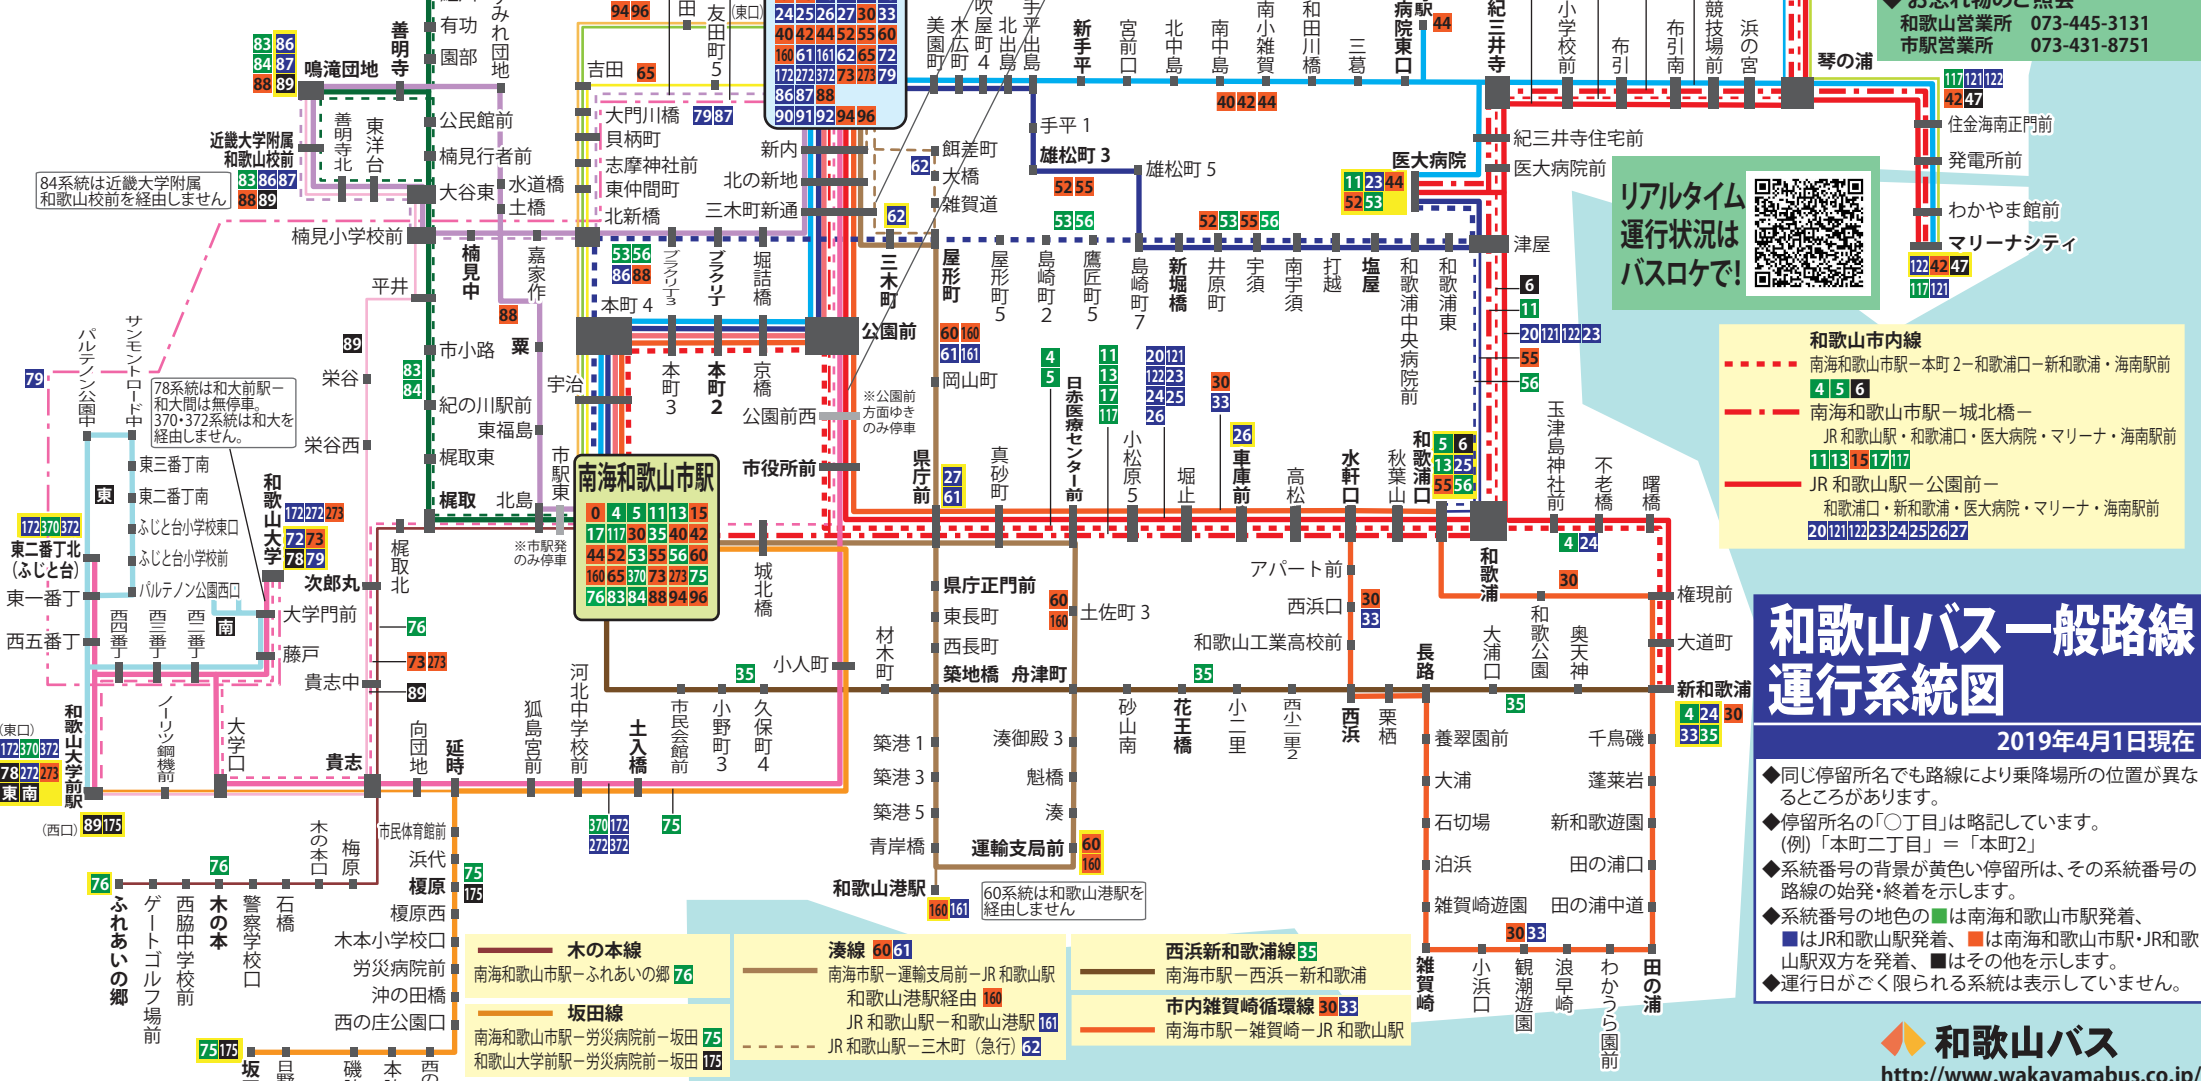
和歌山バス一般路線運行系統図
2019年4月1日現在

お忘れ物のご照会
和歌山営業所 073-445-3131
市駅営業所 073-431-8751

リアルタイム運行状況はバスロケで!

和歌山市内線
南海和歌山市駅－本町2－和歌浦口－新和歌浦・海南駅前 4 5 6
南海和歌山市駅－城北橋－JR和歌山駅・和歌浦口・医大病院・マリーナ・海南駅前 11 13 15 17 117
JR和歌山駅－公園前－和歌浦口・新和歌浦・医大病院・マリーナ・海南駅前 20 121 122 23 24 25 26 27

◆同じ停留所名でも路線により乗降場所の位置が異なるところがあります。
◆停留所名の「○丁目」は略記しています。(例)「本町二丁目」＝「本町2」
◆系統番号の背景が黄色い停留所は、その系統番号の路線の始発・終着を示します。
◆系統番号の地色の■は南海和歌山市駅発着、■はJR和歌山駅発着、■は南海和歌山市駅・JR和歌山駅双方を発着、■はその他を示します。
◆運行日がごく限られる系統は表示していません。

木の本線
南海和歌山市駅－ふれあいの郷 76
坂田線
南海和歌山市駅－労災病院前－坂田 75
和歌山大学前駅－労災病院前－坂田 175
湊線 60 61
南海市駅－運輸支局前－JR和歌山駅
和歌山港駅経由 160
JR和歌山駅－和歌山港駅 161
JR和歌山駅－三木町(急行) 62
西浜新和歌浦線 35
南海市駅－西浜－新和歌浦
市内雑賀崎循環線 30 33
南海市駅－雑賀崎－JR和歌山駅

和歌山バス
http://www.wakayamabus.co.jp/

南海和歌山市駅 0 4 5 11 13 15 17 117 30 35 40 42 44 52 53 55 56 60 160 65 370 73 273 75 76 83 84 88 94 96

84系統は近畿大学附属和歌山校前を経由しません
78系統は和大前駅－和大間は無停車。370・372系統は和大を経由しません。
※公園前方面ゆきのみ停車
※市駅発のみ停車
60系統は和歌山港駅を経由しません

鳴滝団地 善明寺 有功 園部 みずき団地 吉田 友田町5 近畿大学附属和歌山校前 善明寺北 東洋台 公民館前 楠見行者前 大谷東 水道橋 土橋 楠見小学校前 平井 楠見中 嘉家作 大門川橋 貝柄町 志摩神社前 東仲間町 北新橋 新内 北の新地 三木町新通 ブラクリ丁 堀詰橋 本町4 本町3 本町2 京橋 公園前西 市役所前 公園前 三木町 餌差町 大橋 雑賀道 美園町 木広町 屋町4 北出島 吹屋町 手平出島 新手平 宮前口 北中島 南中島 南小雑賀 和田川橋 三葛 病院東口 紀三井寺 小学校前 布引 布引南 競技場前 浜の宮 琴の浦 住金海南正門前 発電所前 わかやま館前 マリーナシティ 紀三井寺住宅前 医大病院前 医大病院 津屋 手平1 雄松町3 雄松町5 屋形町 屋形町5 島崎町2 鷹匠町5 島崎町7 新堀橋 井原町 宇須 南宇須 打越 塩屋 和歌浦中央病院前 和歌浦東 玉津島神社前 不老橋 曙橋 岡山町 日赤医療センター前 小松原5 堀止 車庫前 高松 水軒口 秋葉山 和歌浦口 和歌浦 県庁前 真砂町 県庁正門前 東長町 西長町 築地橋 舟津町 土佐町3 アパート前 西浜口 和歌山工業高校前 権現前 大道町 新和歌浦 長路 大浦口 和歌公園 奥天神 砂山南 花王橋 小二里 西小二里 西浜 栗栖 養翠園前 千鳥磯 大浦 蓬莱岩 石切場 新和歌遊園 泊浜 田の浦口 雑賀崎遊園 田の浦中道 雑賀崎 小浜口 観潮遊園 浪早崎 わかうら園前 田の浦 築港1 築港3 築港5 青岸橋 湊御殿3 魁橋 湊 運輸支局前 和歌山港駅 材木町 小人町 城北橋 市小路 粟 紀の川駅前 東福島 梶取東 梶取 北島 市駅東 宇治 栄谷 栄谷西 サンモールロード中 パルテノン公園中 東三番丁南 東二番丁南 ふじと台小学校東口 ふじと台小学校前 パルテノン公園西口 和歌山大学 次郎丸 大学門前 藤戸 貴志中 東二番丁北(ふじと台) 東一番丁 西五番丁 西四番丁 西三番丁 西二番丁 東 南 和歌山大学前駅 ノーリツ鋼機前 大学口 貴志 梶取北 向団地 延時 狐島宮前 河北中学校前 土入橋 市民会館前 小野町3 久保町4 木の本口 梅原 市民体育館前 浜代 榎原 榎原西 木本小学校口 労災病院前 沖の田橋 西の庄公園口 ふれあいの郷 ゲートゴルフ場前 西脇中学校前 木の本 警察学校口 石橋 坂田 日野 磯 本 西